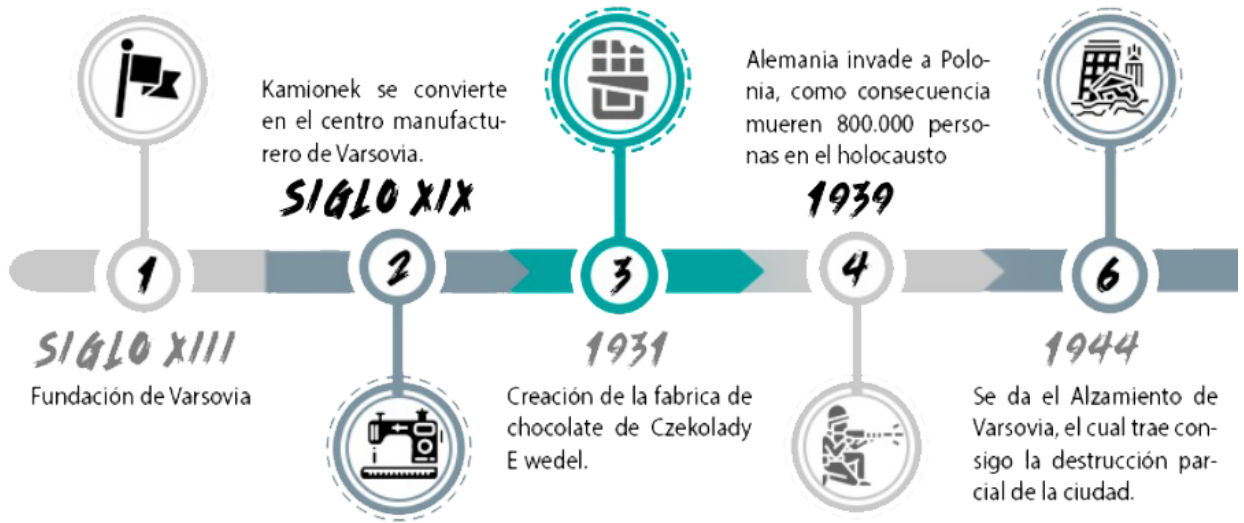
Kamionek se convierte en el centro manufacturero de Varsovia.

SIGLO XIX

Alemania invade a Polonia, como consecuencia mueren 800.000 personas en el holocausto

1939

1

2

3

4

6

SIGLO XIII

Fundación de Varsovia

1931

Creación de la fabrica de chocolate de Czekolady E wedel.

1944

Se da el Alzamiento de Varsovia, el cual trae consigo la destrucción parcial de la ciudad.